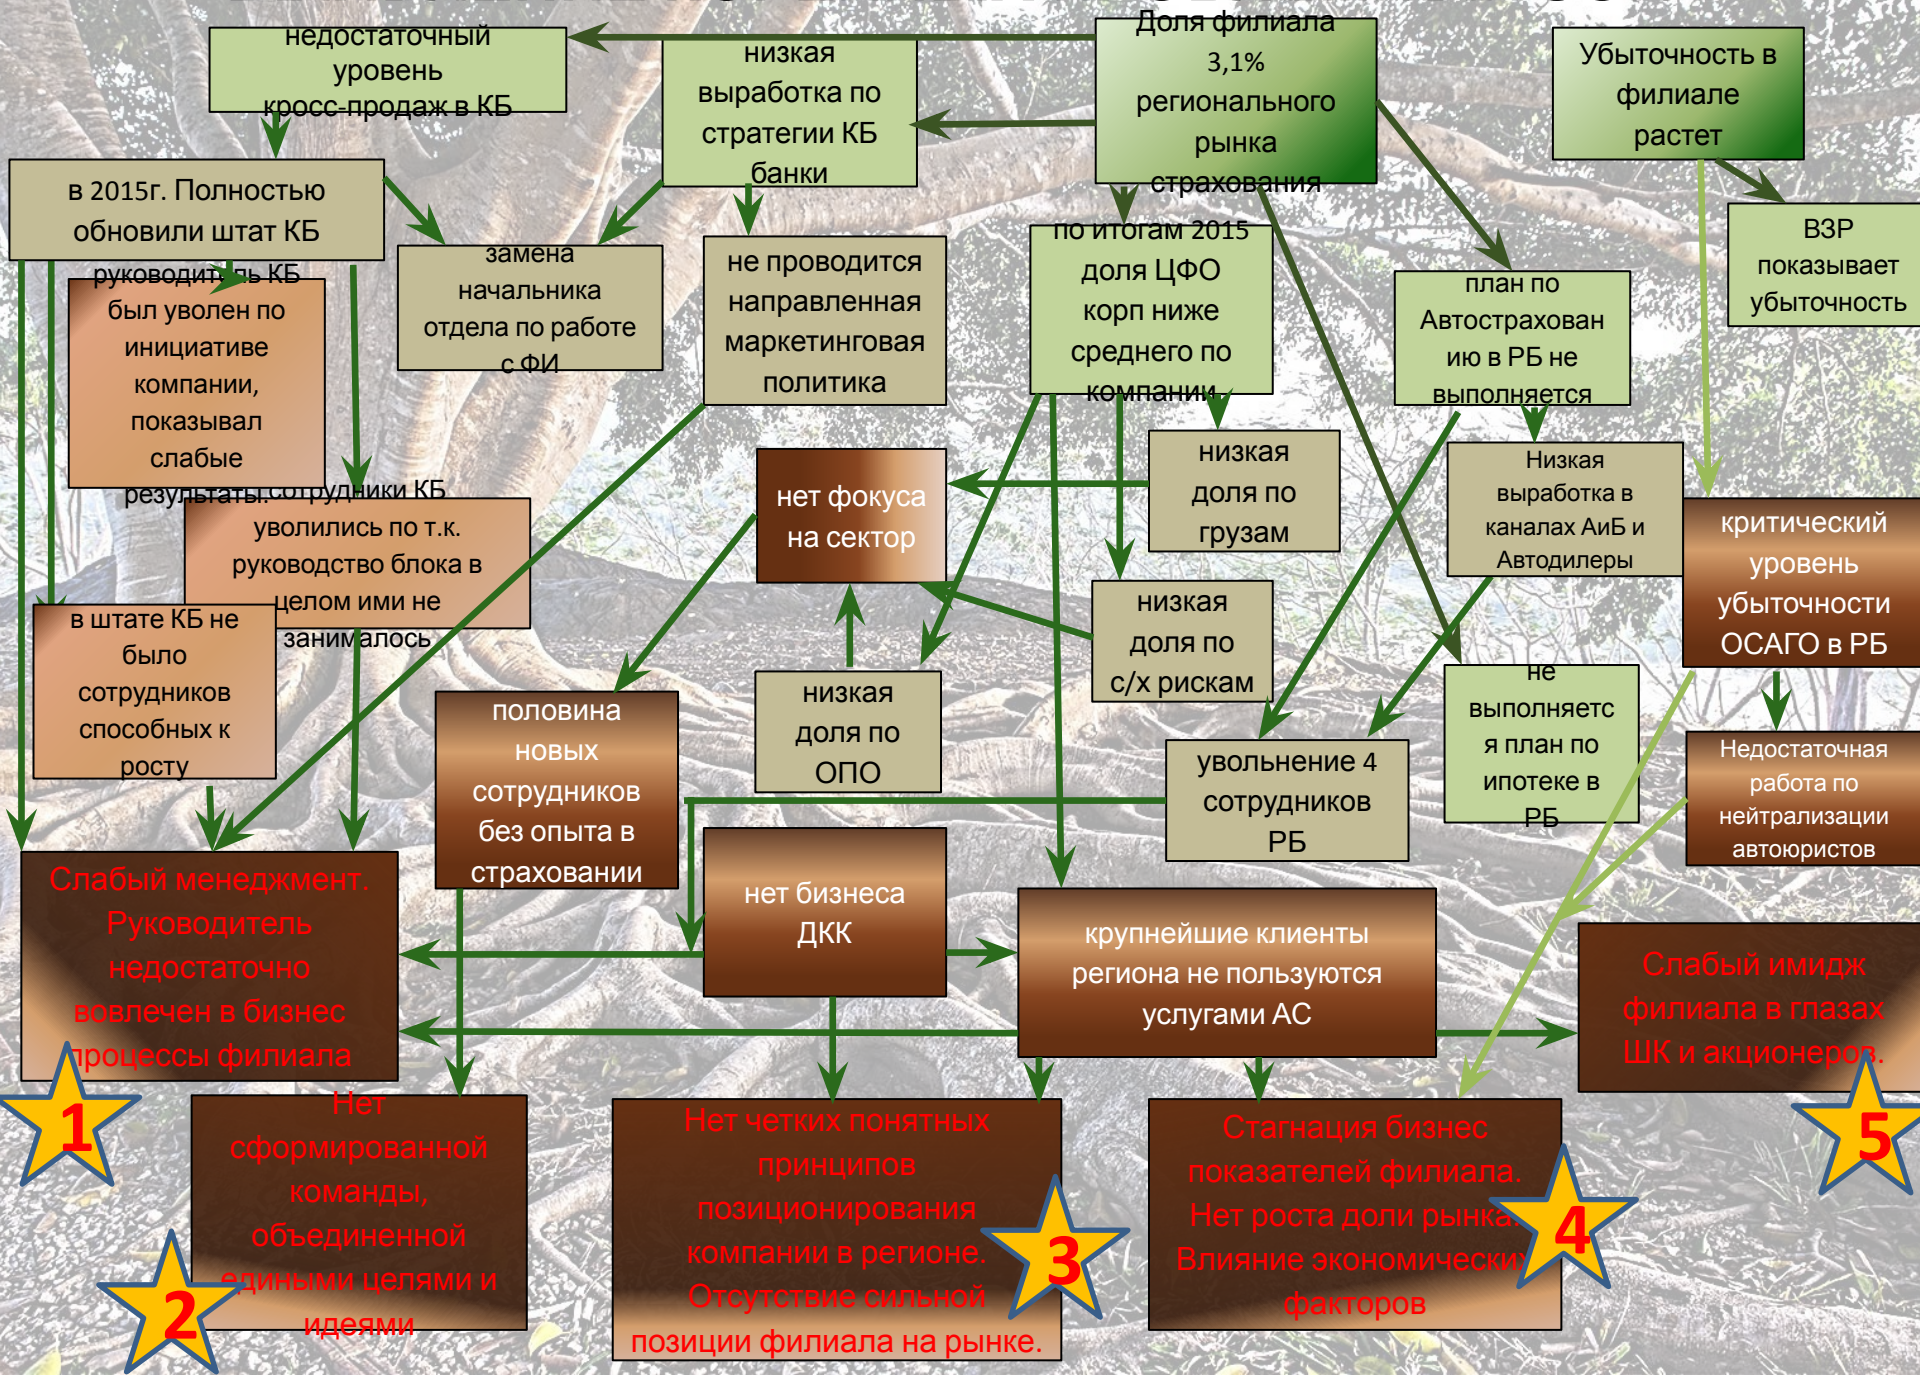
недостаточный уровень кросс-продаж в КБ

низкая выработка по стратегии КБ банки

Доля филиала 3,1% регионального рынка страхования

Убыточность в филиале растет

в 2015г. Полностью обновили штат КБ

замена начальника отдела по работе с ФИ

не проводится направленная маркетинговая политика

по итогам 2015 доля ЦФО корп ниже среднего по компании

план по Автостраховани­ю в РБ не выполняется

ВЗР показывает убыточность

руководитель КБ был уволен по инициативе компании, показывал слабые результаты.

сотрудники КБ уволились по т.к. руководство блока в целом ими не занималось

нет фокуса на сектор

низкая доля по грузам

Низкая выработка в каналах АиБ и Автодилеры

критический уровень убыточности ОСАГО в РБ

в штате КБ не было сотрудников способных к росту

низкая доля по с/х рискам

не выполняется план по ипотеке в РБ

половина новых сотрудников без опыта в страховании

низкая доля по ОПО

увольнение 4 сотрудников РБ

Недостаточная работа по нейтрализации автоюристов

Слабый менеджмент. Руководитель недостаточно вовлечен в бизнес процессы филиала

нет бизнеса ДКК

крупнейшие клиенты региона не пользуются услугами АС

Слабый имидж филиала в глазах ШК и акционеров.

1

Нет сформированной команды, объединенной едиными целями и идеями

2

Нет четких понятных принципов позиционирования компании в регионе. Отсутствие сильной позиции филиала на рынке.

3

Стагнация бизнес показателей филиала. Нет роста доли рынка. Влияние экономических факторов

4

5